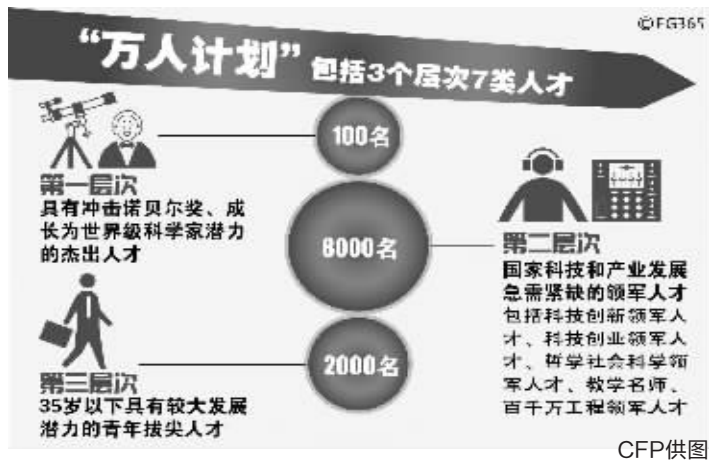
©FG365

“万人计划”包括3个层次7类人才

100名

第一层次
具有冲击诺贝尔奖、成长为世界级科学家潜力的杰出人才

8000名

第二层次
国家科技和产业发展急需紧缺的领军人才
包括科技创新领军人才、科技创业领军人才、哲学社会科学领军人才、教学名师、百千万工程领军人才

2000名

第三层次
35岁以下具有较大发展潜力的青年拔尖人才

CFP供图